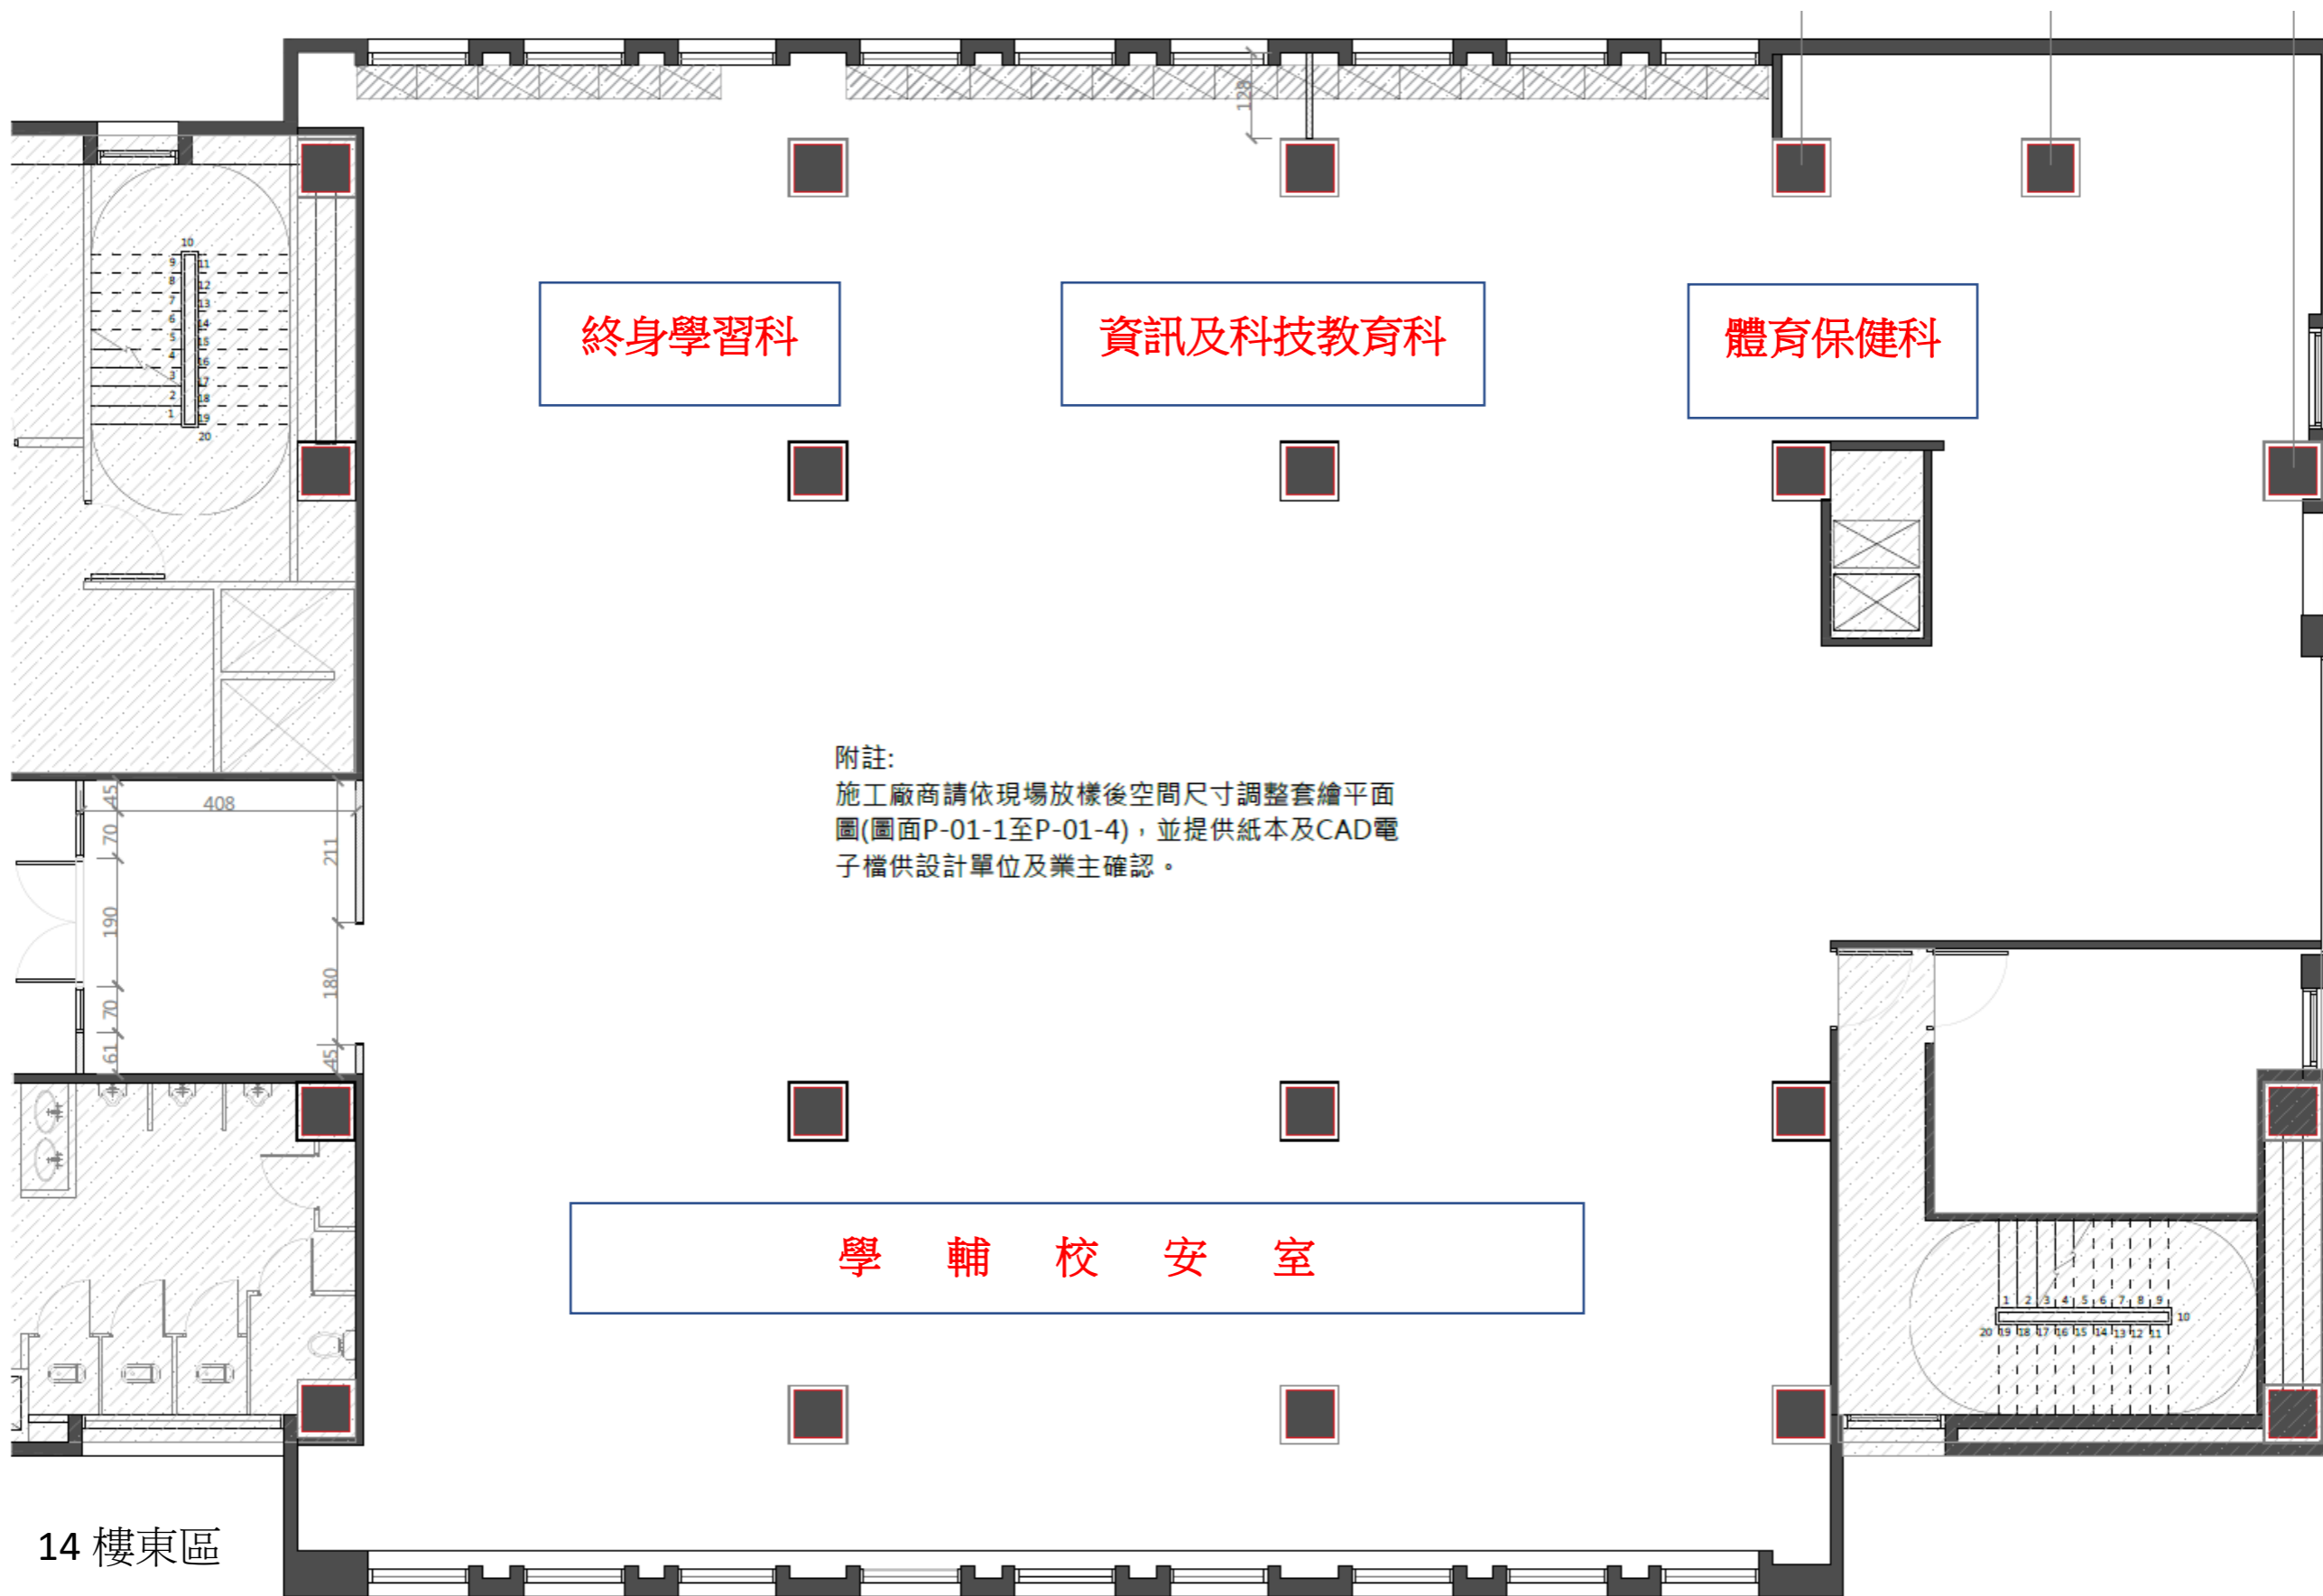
138

終身學習科

資訊及科技教育科

體育保健科

10
9 11
8 12
7 13
6 14
5 15
4 16
3 17
2 18
1 19
20

附註:
施工廠商請依現場放樣後空間尺寸調整套繪平面圖(圖面P-01-1至P-01-4)，並提供紙本及CAD電子檔供設計單位及業主確認。

408
45
70
211
190
180
70
61
45

學 輔 校 安 室

1 2 3 4 5 6 7 8 9
10
20 19 18 17 16 15 14 13 12 11

14 樓東區